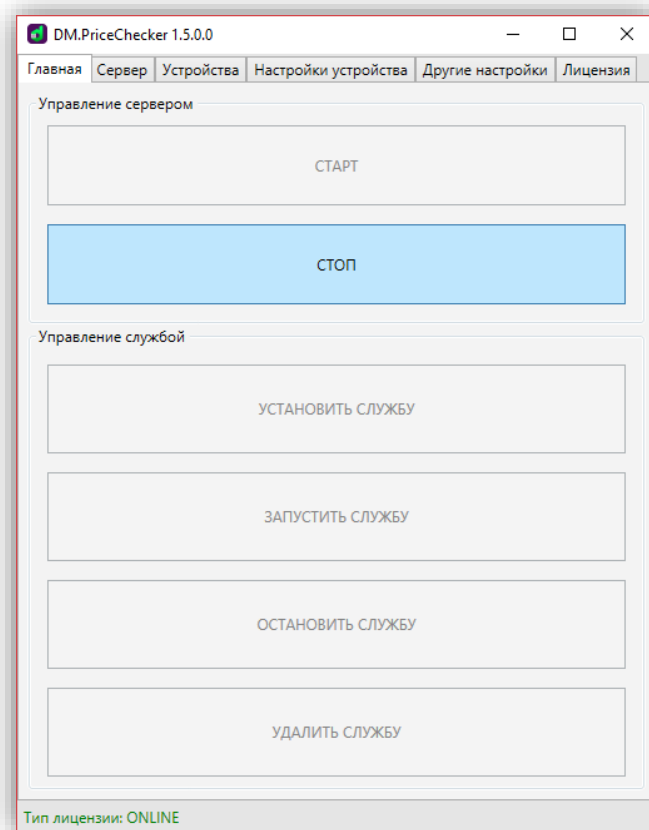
DM.PriceChecker 1.5.0.0

Главная | Сервер | Устройства | Настройки устройства | Другие настройки | Лицензия

Управление сервером

СТАРТ

СТОП

Управление службой

УСТАНОВИТЬ СЛУЖБУ

ЗАПУСТИТЬ СЛУЖБУ

ОСТАНОВИТЬ СЛУЖБУ

УДАЛИТЬ СЛУЖБУ

Тип лицензии: ONLINE